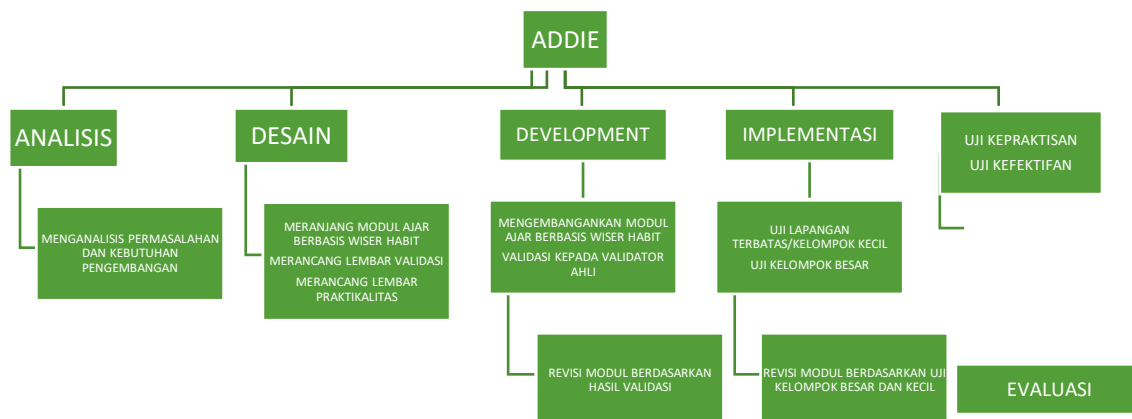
ADDIE

ANALISIS

MENGANALISIS PERMASALAHAN DAN KEBUTUHAN PENGEMBANGAN

DESAIN

MERANJANG MODUL AJAR BERBASIS WISER HABIT

MERANCANG LEMBAR VALIDASI

MERANCANG LEMBAR PRAKTIKALITAS

DEVELOPMENT

MENGEMBANGANKAN MODUL AJAR BERBASIS WISER HABIT

VALIDASI KEPADA VALIDATOR AHLI

REVISI MODUL BERDASARKAN HASIL VALIDASI

IMPLEMENTASI

UJI LAPANGAN TERBATAS/KELOMPOK KECIL

UJI KELOMPOK BESAR

REVISI MODUL BERDASARKAN UJI KELOMPOK BESAR DAN KECIL

UJI KEPRAKTISAN

UJI KEFEKTIFAN

EVALUASI